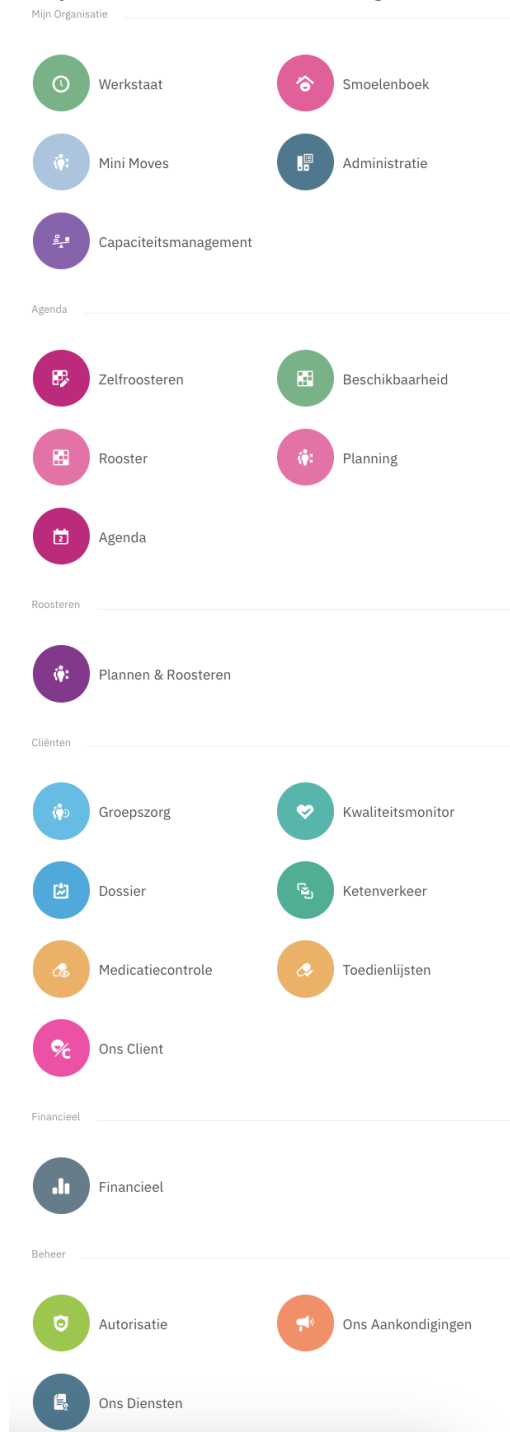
Mijn Organisatie

Werkstaat

Smoelenboek

Mini Moves

Administratie

Capaciteitsmanagement

Agenda

Zelfroosteren

Beschikbaarheid

Rooster

Planning

Agenda

Roosteren

Plannen & Roosteren

Cliënten

Groepszorg

Kwaliteitsmonitor

Dossier

Ketenverkeer

Medicatiecontrole

Toedienlijsten

Ons Client

Financieel

Financieel

Beheer

Autorisatie

Ons Aankondigingen

Ons Diensten